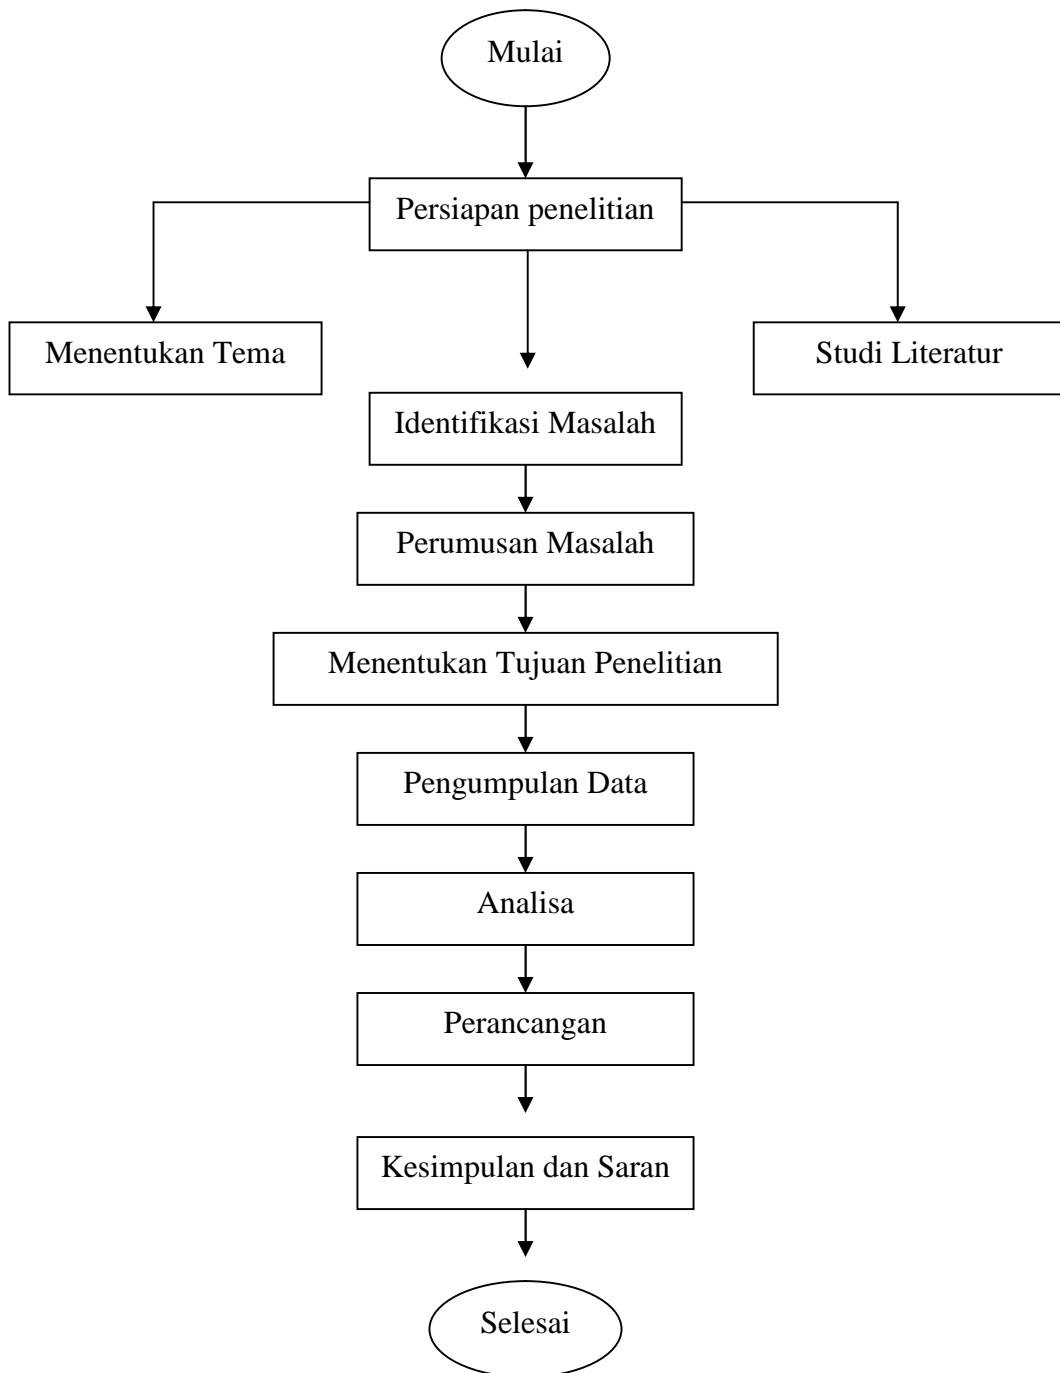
Mulai

Persiapan penelitian

Menentukan Tema

Studi Literatur

Identifikasi Masalah

Perumusan Masalah

Menentukan Tujuan Penelitian

Pengumpulan Data

Analisa

Perancangan

Kesimpulan dan Saran

Selesai